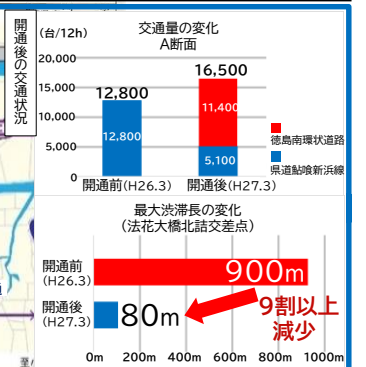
開通後の交通状況

(台/12h)

交通量の変化
A断面

20,000
15,000
10,000
5,000
0

12,800
12,800
16,500
11,400
5,100

開通前(H26.3)
開通後(H27.3)

徳島南環状道路
県道鮎喰新浜線

最大渋滞長の変化
(法花大橋北詰交差点)

開通前
(H26.3)
900m

開通後
(H27.3)
80m

9割以上
減少

0m 200m 400m 600m 800m 1000m

葦